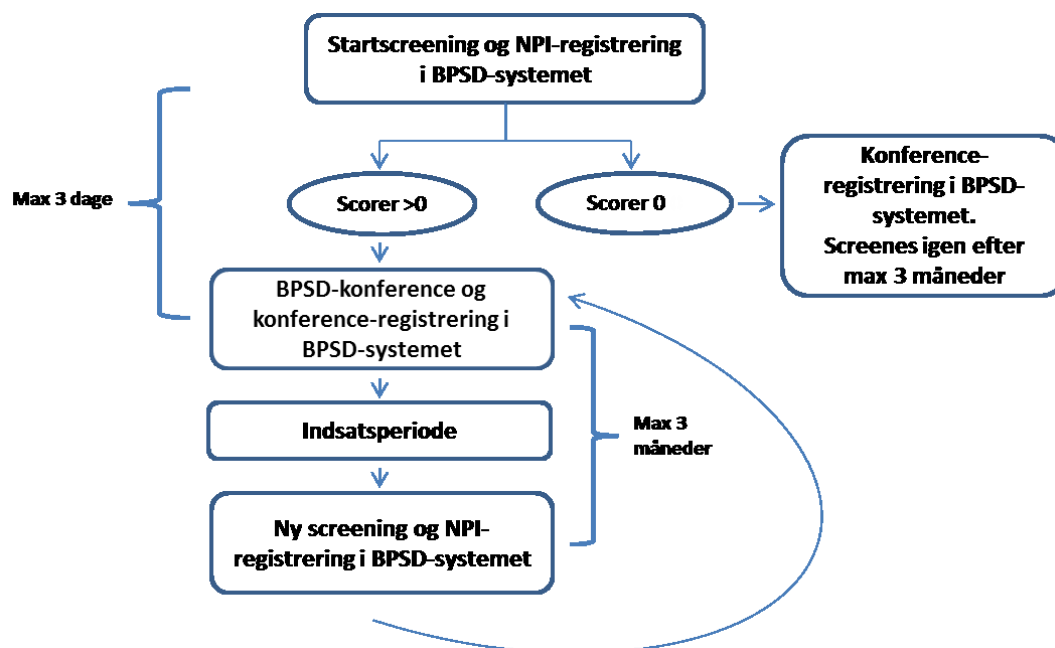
Startscreening og NPI-registrering i BPSD-systemet

Max 3 dage

Scorer >0

Scorer 0

Konference-registrering i BPSD-systemet. Screenes igen efter max 3 måneder

BPSD-konference og konference-registrering i BPSD-systemet

Indsatsperiode

Max 3 måneder

Ny screening og NPI-registrering i BPSD-systemet